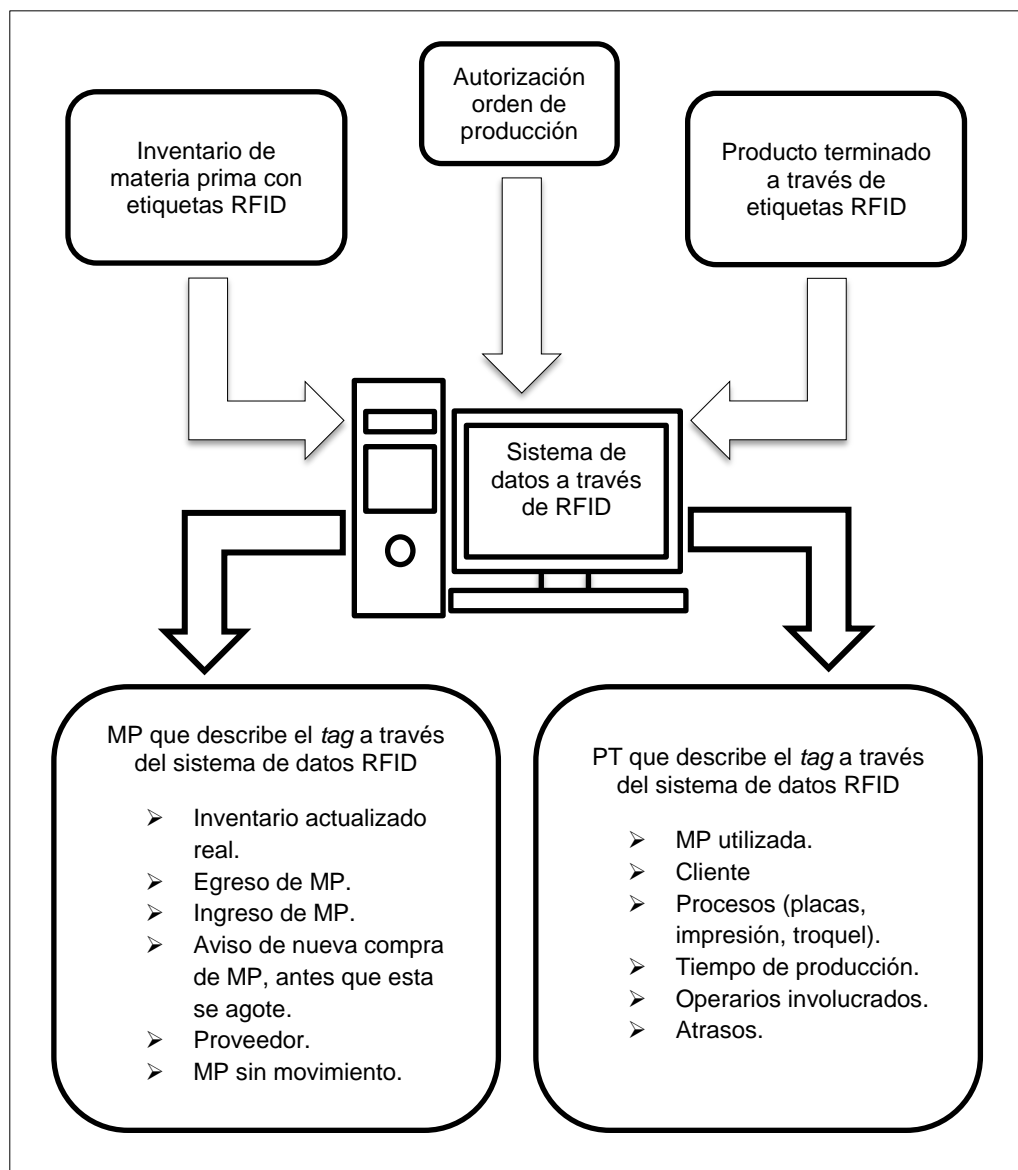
Inventario de materia prima con etiquetas RFID

Autorización orden de producción

Producto terminado a través de etiquetas RFID

Sistema de datos a través de RFID

MP que describe el *tag* a través del sistema de datos RFID

- Inventario actualizado real.
- Egreso de MP.
- Ingreso de MP.
- Aviso de nueva compra de MP, antes que esta se agote.
- Proveedor.
- MP sin movimiento.

PT que describe el *tag* a través del sistema de datos RFID

- MP utilizada.
- Cliente
- Procesos (placas, impresión, troquel).
- Tiempo de producción.
- Operarios involucrados.
- Atrasos.